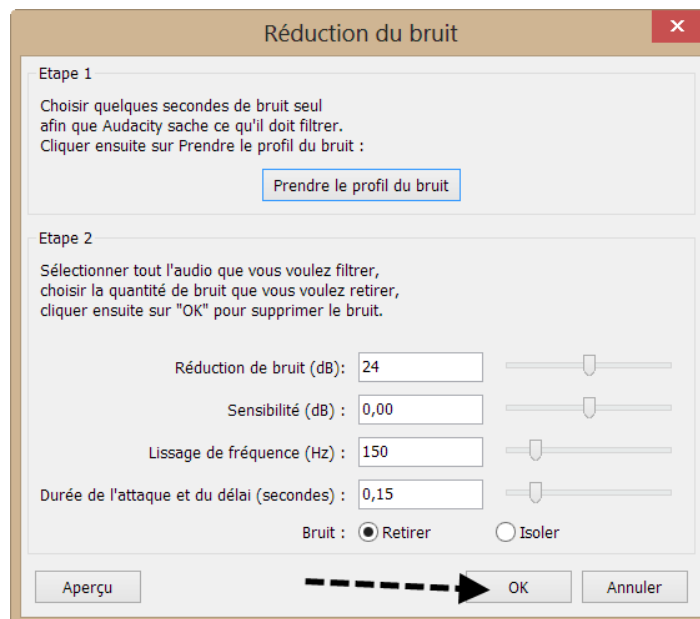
Réduction du bruit

Etape 1

Choisir quelques secondes de bruit seul afin que Audacity sache ce qu'il doit filtrer. Cliquer ensuite sur Prendre le profil du bruit :

Prendre le profil du bruit

Etape 2

Sélectionner tout l'audio que vous voulez filtrer, choisir la quantité de bruit que vous voulez retirer, cliquer ensuite sur "OK" pour supprimer le bruit.

Réduction de bruit (dB): 24

Sensibilité (dB) : 0,00

Lissage de fréquence (Hz) : 150

Durée de l'attaque et du délai (secondes) : 0,15

Bruit : Retirer Isoler

Aperçu OK Annuler